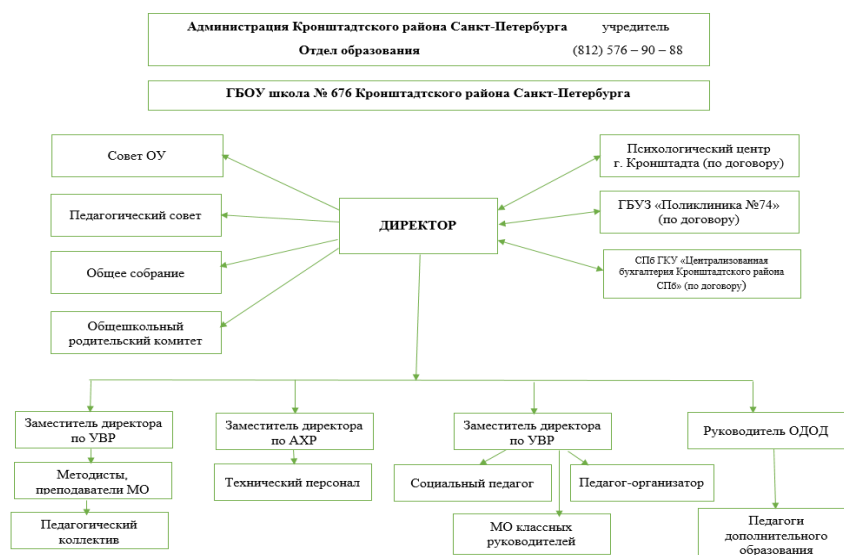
Администрация Кронштадтского района Санкт-Петербурга учредитель
Отдел образования (812) 576 – 90 – 88

ГБОУ школа № 676 Кронштадтского района Санкт-Петербурга

Совет ОУ

Педагогический совет

Общее собрание

Общешкольный родительский комитет

ДИРЕКТОР

Психологический центр г. Кронштадта (по договору)

ГБУЗ «Поликлиника №74» (по договору)

СПб ГКУ «Централизованная бухгалтерия Кронштадтского района СПб» (по договору)

Заместитель директора по УВР

Методисты, преподаватели МО

Педагогический коллектив

Заместитель директора по АХР

Технический персонал

Заместитель директора по УВР

Социальный педагог

Педагог-организатор

МО классных руководителей

Руководитель ОДОД

Педагоги дополнительного образования